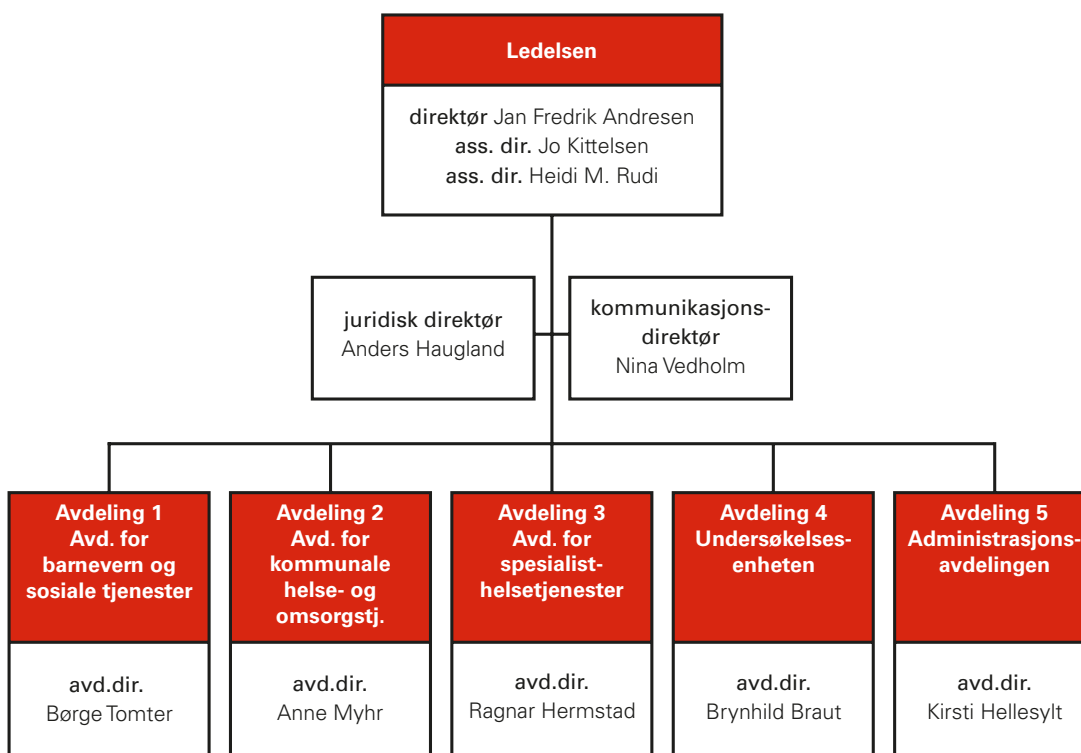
Ledelsen

direktør Jan Fredrik Andresen
ass. dir. Jo Kittelsen
ass. dir. Heidi M. Rudi

juridisk direktør
Anders Haugland

kommunikasjonsdirektør
Nina Vedholm

Avdeling 1
Avd. for barnevern og sosiale tjenester

avd.dir.
Børge Tomter

Avdeling 2
Avd. for kommunale helse- og omsorgstj.

avd.dir.
Anne Myhr

Avdeling 3
Avd. for spesialisthelsetjenester

avd.dir.
Ragnar Hermstad

Avdeling 4
Undersøkelsesenheten

avd.dir.
Brynhild Braut

Avdeling 5
Administrasjonsavdelingen

avd.dir.
Kirsti Hellesylt